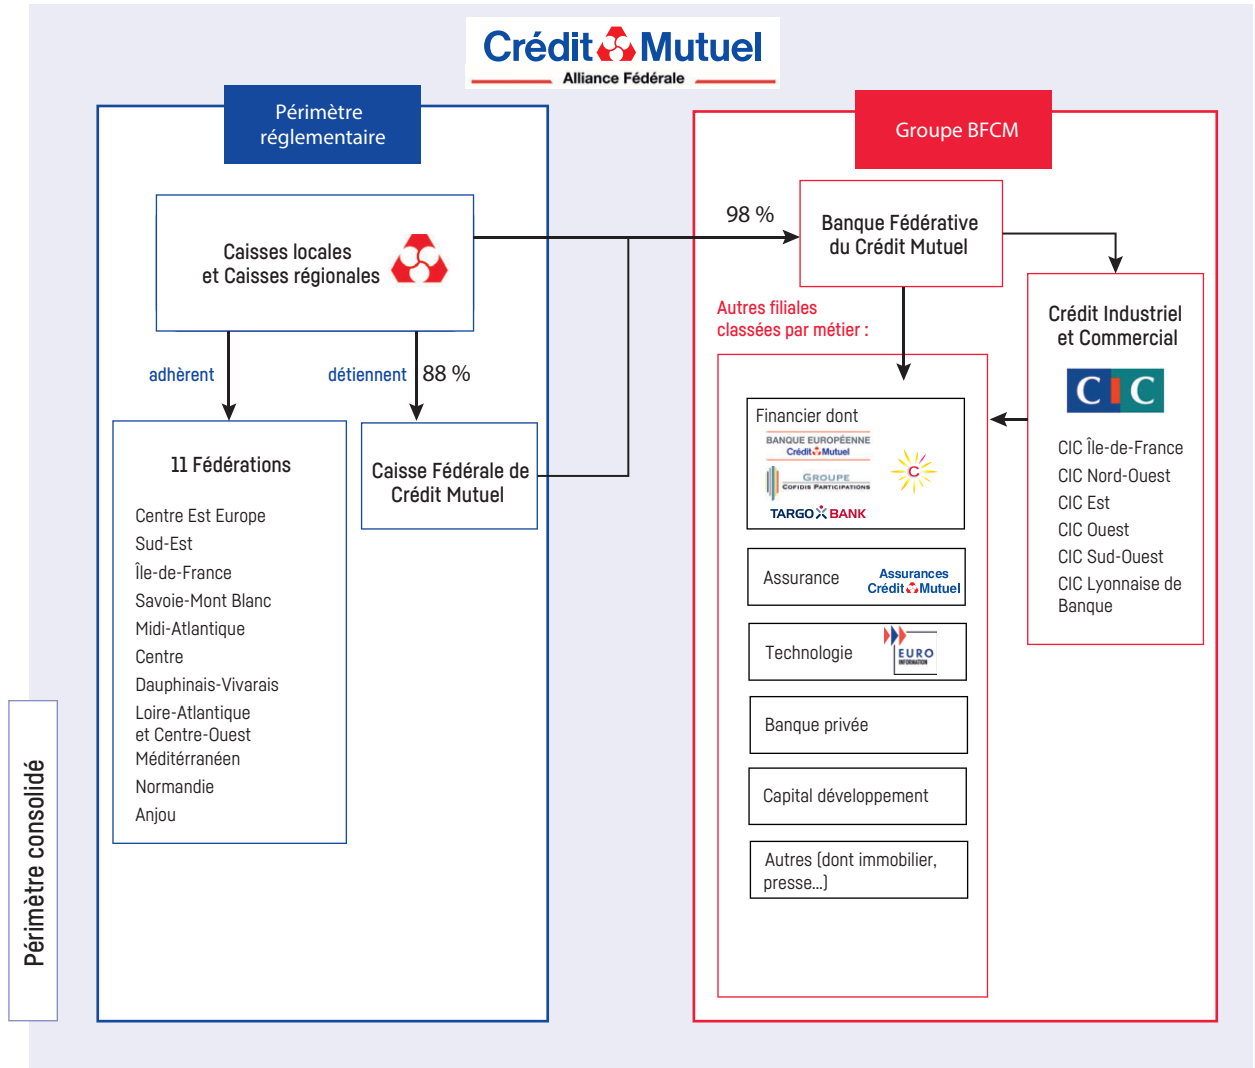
Crédit Mutuel
Alliance Fédérale

Périmètre réglementaire

Caisses locales et Caisses régionales

adhèrent

détiennent 88 %

11 Fédérations

Centre Est Europe
Sud-Est
Île-de-France
Savoie-Mont Blanc
Midi-Atlantique
Centre
Dauphinais-Vivarais
Loire-Atlantique et Centre-Ouest
Méditérranéen
Normandie
Anjou

Caisse Fédérale de Crédit Mutuel

Groupe BFCM

98 %

Banque Fédérative du Crédit Mutuel

Autres filiales classées par métier :

Financier dont
BANQUE EUROPÉENNE Crédit Mutuel
GROUPE COFIDIS PARTICIPATIONS
C
TARGO BANK

Assurance
Assurances Crédit Mutuel

Technologie
EURO INFORMATION

Banque privée

Capital développement

Autres (dont immobilier, presse...)

Crédit Industriel et Commercial

CIC

CIC Île-de-France
CIC Nord-Ouest
CIC Est
CIC Ouest
CIC Sud-Ouest
CIC Lyonnaise de Banque

Périmètre consolidé